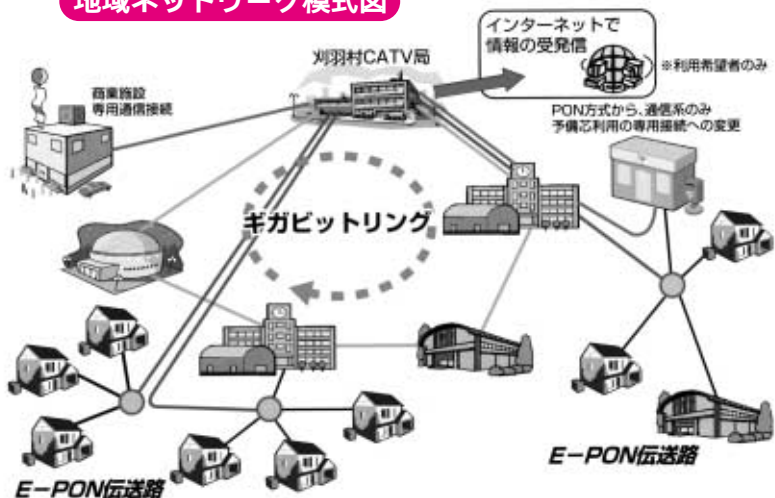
地域ネットワーク模式図

商業施設
専用通信接続

刈羽村CATV局

インターネットで
情報の受発信

※利用希望者のみ

PON方式から、通信系のみ
予備芯利用の専用接続への変更

ギガビットリング

E−PON伝送路

E−PON伝送路